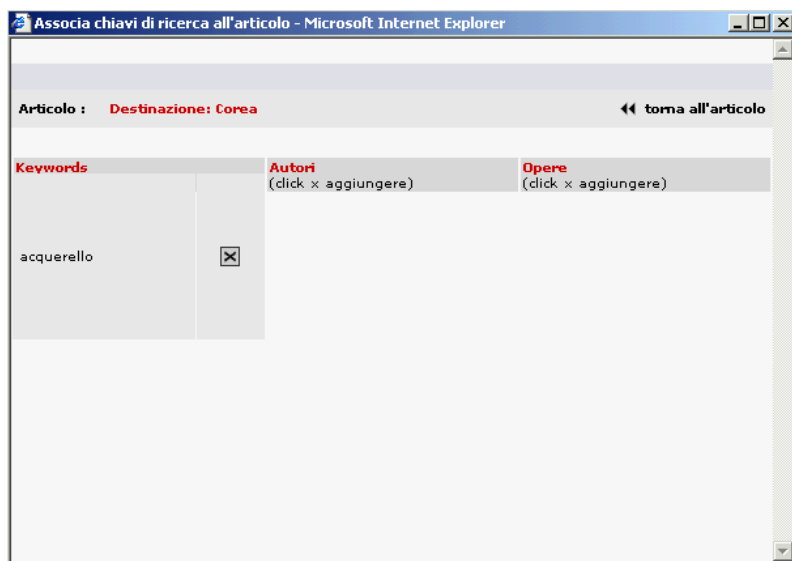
Associa chiavi di ricerca all'articolo - Microsoft Internet Explorer

Articolo : Destinazione: Corea

torna all'articolo

| Keywords | | Autori (click x aggiungere) | Opere (click x aggiungere) |
|---|---|---|---|
| acquerello | ☒ | | |